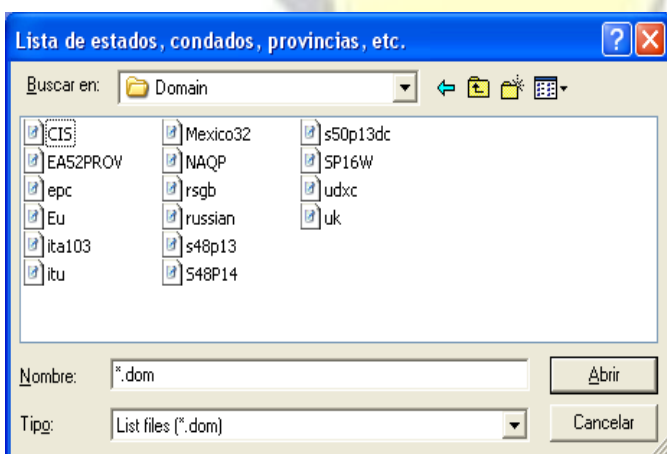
Lista de estados, condados, provincias, etc.

Buscar en: Domain

CIS
EA52PROV
epc
Eu
ita103
itu
Mexico32
NAQP
rsgb
russian
s48p13
S48P14
s50p13dc
SP16W
udxc
uk

Nombre: *.dom
Abrir

Tipo: List files (*.dom)
Cancelar